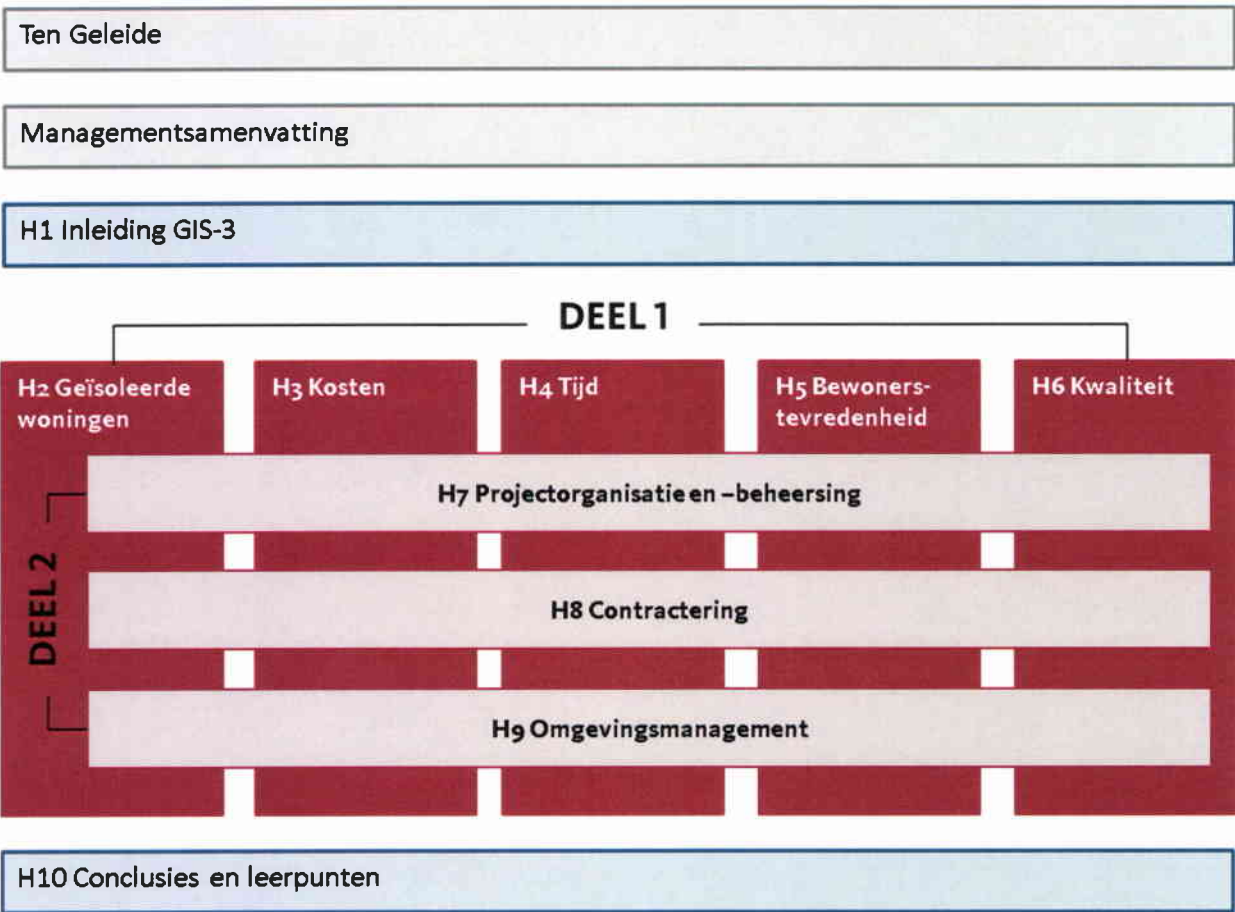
Ten Geleide

Managementsamenvatting

H1 Inleiding GIS-3

DEEL 1

H2 Geïsoleerde woningen

H3 Kosten

H4 Tijd

H5 Bewoners-tevredenheid

H6 Kwaliteit

DEEL 2

H7 Projectorganisatie en –beheersing

H8 Contractering

H9 Omgevingsmanagement

H10 Conclusies en leerpunten